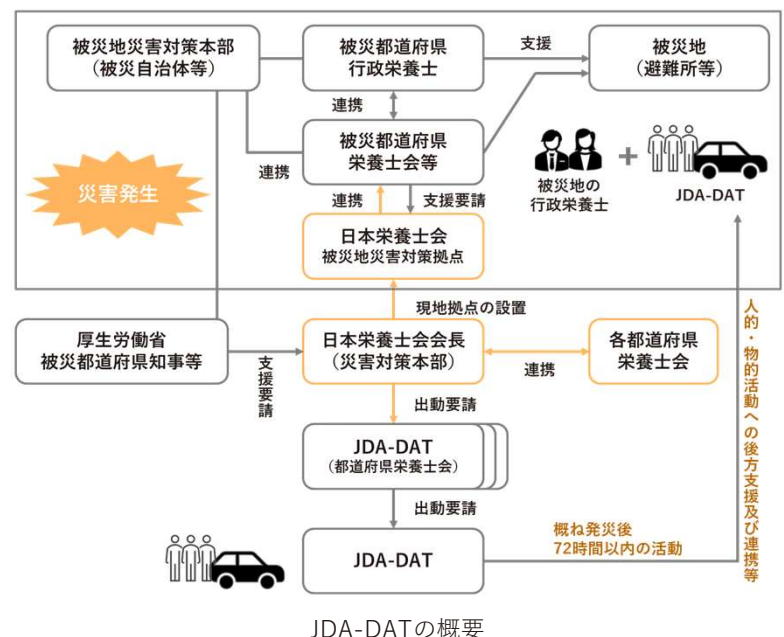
被災地災害対策本部
（被災自治体等）

被災都道府県
行政栄養士

支援

被災地
（避難所等）

連携

被災都道府県
栄養士会等

連携

災害発生

被災地の
行政栄養士

+

JDA-DAT

連携

支援要請

日本栄養士会
被災地災害対策拠点

現地拠点の設置

厚生労働省
被災都道府県知事等

支援要請

日本栄養士会会長
（災害対策本部）

連携

各都道府県
栄養士会

人的・物的活動への後方支援及び連携等

出動要請

JDA-DAT
（都道府県栄養士会）

出動要請

JDA-DAT

概ね発災後
72時間以内の活動

JDA-DATの概要